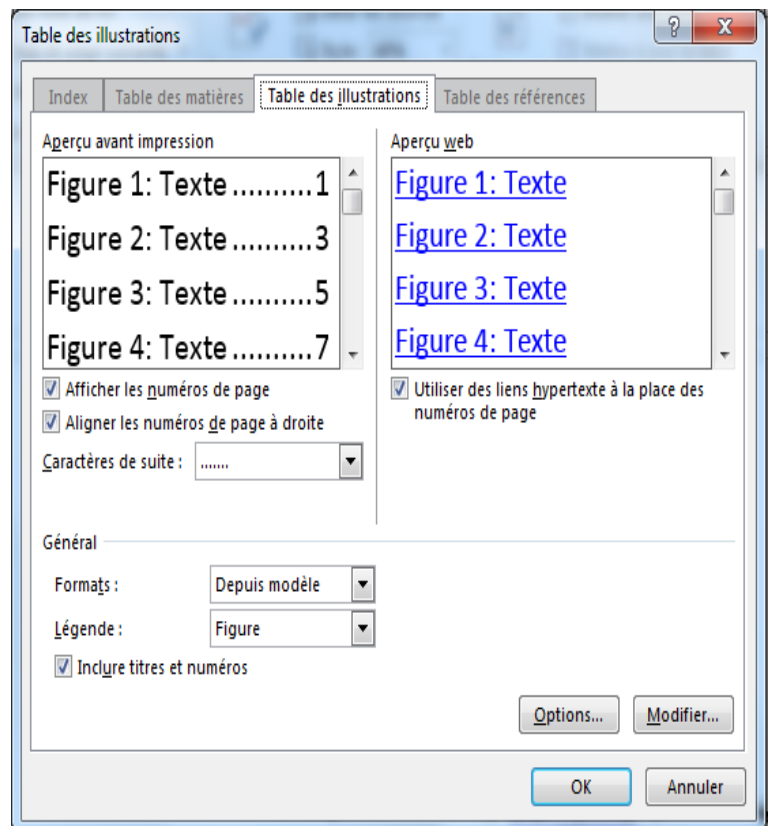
Table des illustrations

?
X

Index
Table des matières
Table des illustrations
Table des références

Aperçu avant impression

Figure 1: Texte..........1
Figure 2: Texte..........3
Figure 3: Texte..........5
Figure 4: Texte..........7

Afficher les numéros de page
Aligner les numéros de page à droite
Caractères de suite : .......

Aperçu web

Figure 1: Texte
Figure 2: Texte
Figure 3: Texte
Figure 4: Texte

Utiliser des liens hypertexte à la place des numéros de page

Général

Formats : Depuis modèle
Légende : Figure
Inclure titres et numéros

Options...
Modifier...

OK
Annuler